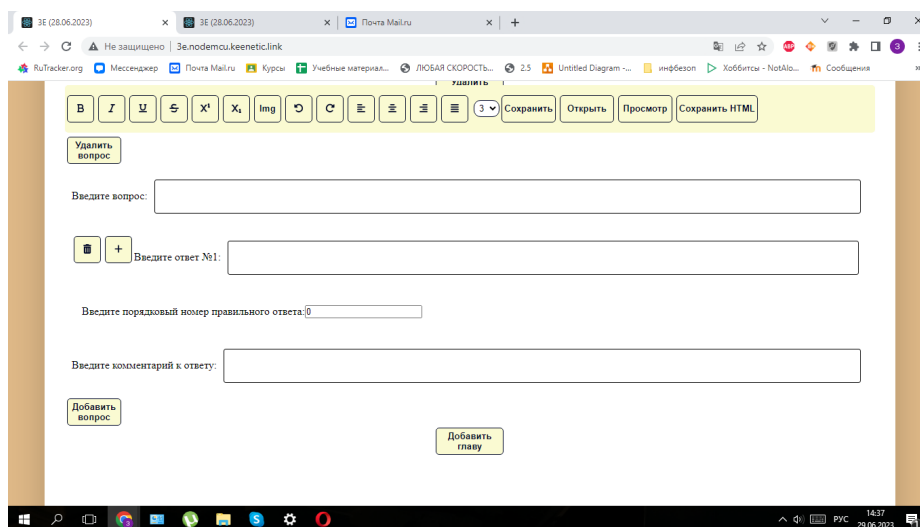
3E (28.06.2023) × 3E (28.06.2023) × Почта Mail.ru × +

Не защищено | 3e.nodemcu.keenetic.link

RuTracker.org Мессенджер Почта Mail.ru Курсы Учебные материал... ЛЮБАЯ СКОРОСТЬ... 2.5 Untitled Diagram -... инфбезоп Хоббитсы - NotAlo... Сообщения

Удалить

B I U S X¹ X₁ Img 3 Сохранить Открыть Просмотр Сохранить HTML

Удалить вопрос

Введите вопрос:

Введите ответ №1:

Введите порядковый номер правильного ответа: 0

Введите комментарий к ответу:

Добавить вопрос

Добавить главу

РУС 14:37 29.06.2023